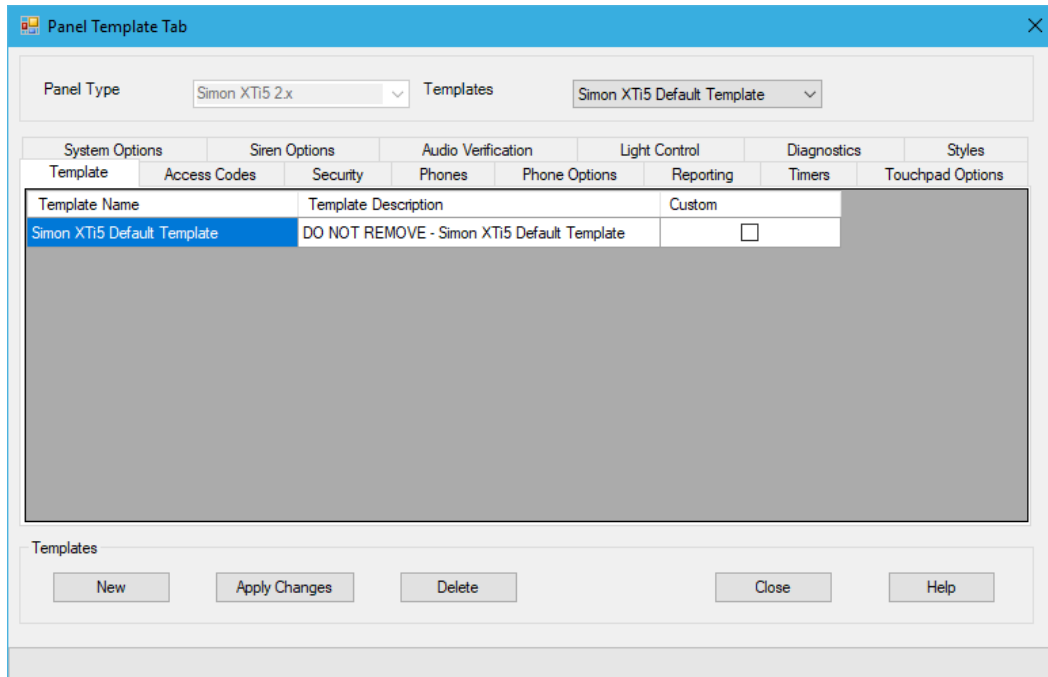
Panel Template Tab

Panel Type Simon XTi5 2.x Templates Simon XTi5 Default Template

System Options | Siren Options | Audio Verification | Light Control | Diagnostics | Styles
Template | Access Codes | Security | Phones | Phone Options | Reporting | Timers | Touchpad Options

| Template Name | Template Description | Custom |
|---|---|---|
| Simon XTi5 Default Template | DO NOT REMOVE - Simon XTi5 Default Template | ☐ |

Templates

New Apply Changes Delete Close Help